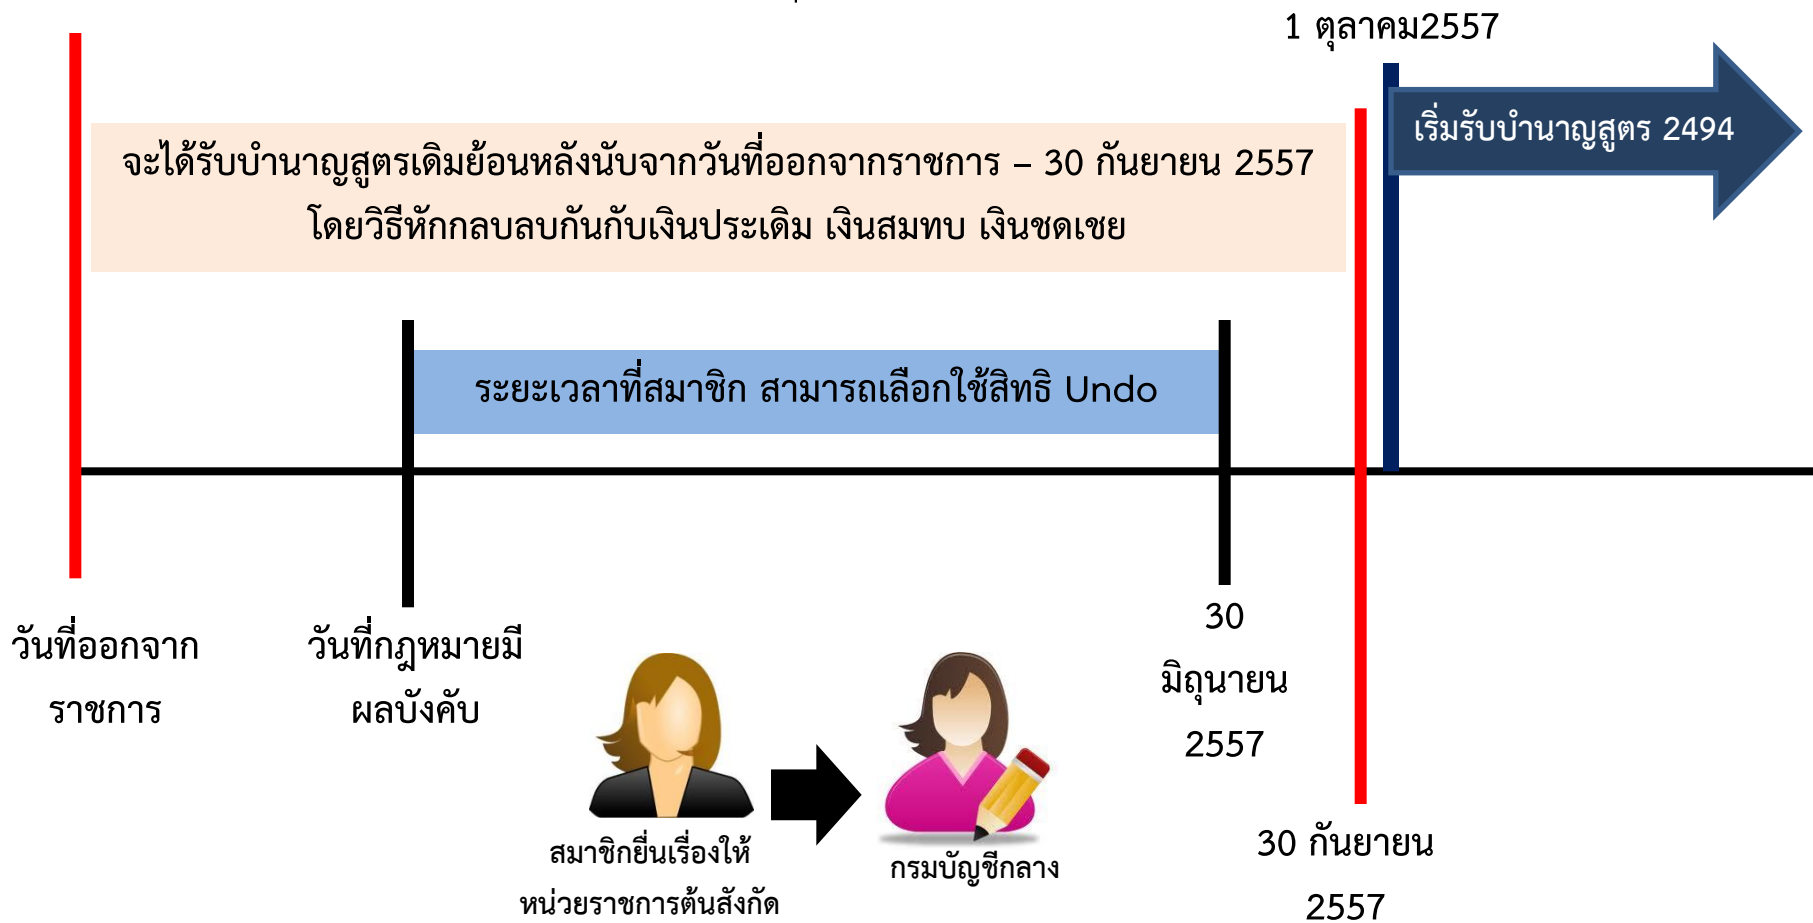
1 ตุลาคม2557

เริ่มรับบำนาญสูตร 2494

จะได้รับบำนาญสูตรเดิมย้อนหลังนับจากวันที่ออกจากราชการ – 30 กันยายน 2557 โดยวิธีหักกลบลบกันกับเงินประเดิม เงินสมทบ เงินชดเชย

ระยะเวลาที่สมาชิก สามารถเลือกใช้สิทธิ Undo

วันที่ออกจากราชการ

วันที่กฎหมายมีผลบังคับ

30 มิถุนายน 2557

สมาชิกยื่นเรื่องให้หน่วยราชการต้นสังกัด

กรมบัญชีกลาง

30 กันยายน 2557